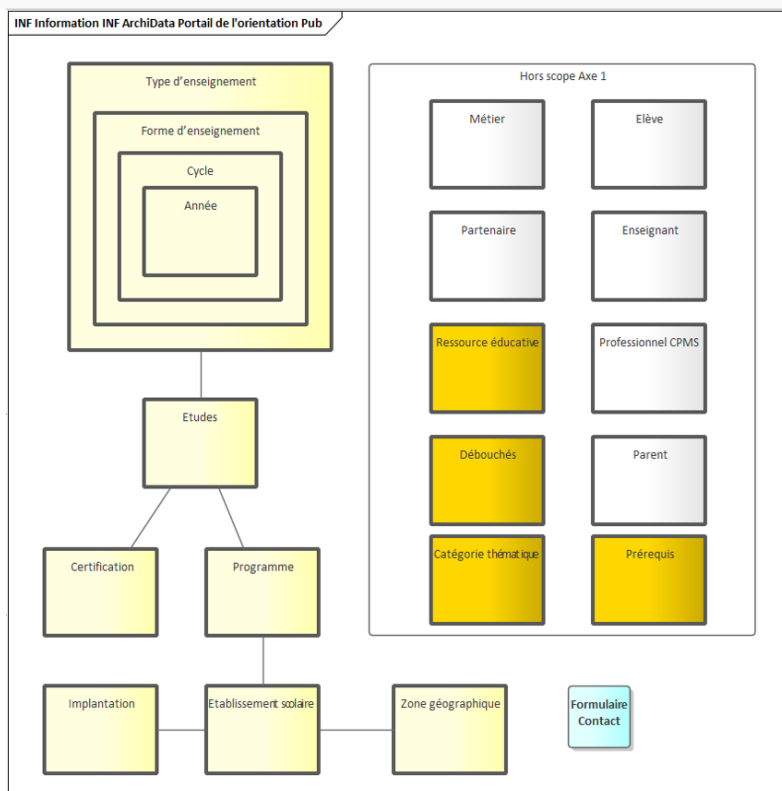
INF Information INF ArchiData Portail de l'orientation Pub

Type d’enseignement

Forme d’enseignement

Cycle

Année

Etudes

Certification

Programme

Implantation

Etablissement scolaire

Zone géographique

Formulaire Contact

Hors scope Axe 1

Métier

Elève

Partenaire

Enseignant

Ressource éducative

Professionnel CPMS

Débouchés

Parent

Catégorie thématique

Prérequis